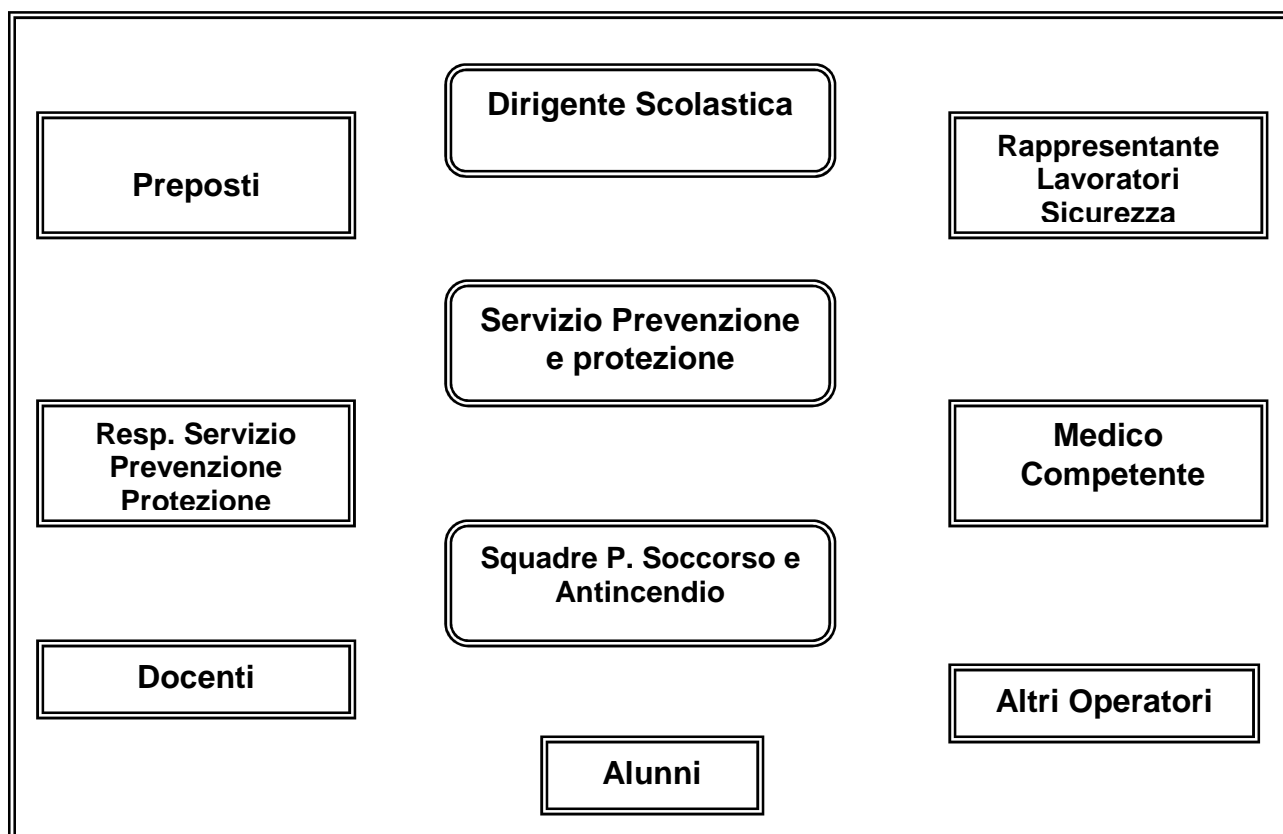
Dirigente Scolastica

Preposti

Rappresentante Lavoratori Sicurezza

Servizio Prevenzione e protezione

Resp. Servizio Prevenzione Protezione

Medico Competente

Squadre P. Soccorso e Antincendio

Docenti

Altri Operatori

Alunni